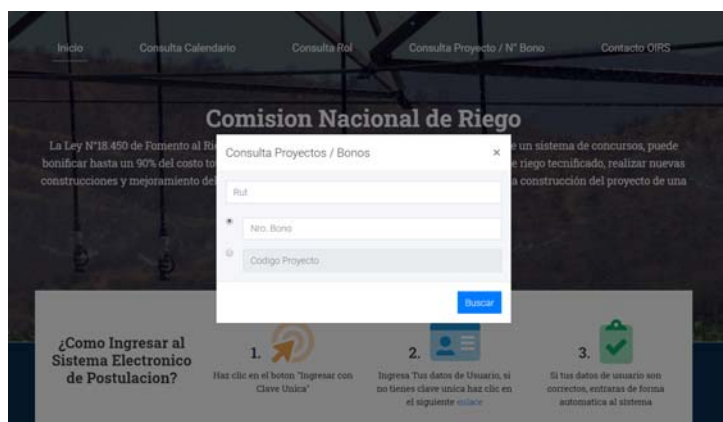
Inicio Consulta Calendario Consulta Rol Consulta Proyecto / N° Bono Contacto OIRS

Comision Nacional de Riego

La Ley N°18.450 de Fomento al Ri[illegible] un sistema de concursos, puede bonificar hasta un 90% del costo to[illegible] e riego tecnificado, realizar nuevas construcciones y mejoramiento del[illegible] a construcción del proyecto de una

Consulta Proyectos / Bonos ×

Rut

Nro. Bono

Codigo Proyecto

Buscar

¿Como Ingresar al Sistema Electronico de Postulacion?

1. Haz clic en el boton "Ingresar con Clave Unica"

2. Ingresa Tus datos de Usuario, si no tienes clave unica haz clic en el siguiente enlace

3. Si tus datos de usuario son correctos, entraras de forma automatica al sistema